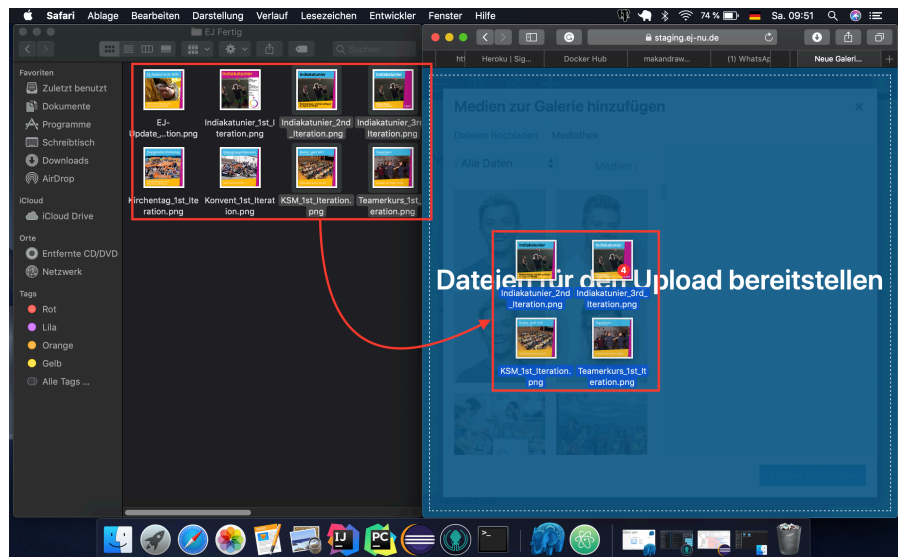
Safari Ablage Bearbeiten Darstellung Verlauf Lesezeichen Entwickler Fenster Hilfe

74 % Sa. 09:51

EJ Fertig

Suchen

Favoriten

Zuletzt benutzt

Dokumente

Programme

Schreibtisch

Downloads

AirDrop

iCloud

iCloud Drive

Orte

Entfernte CD/DVD

Netzwerk

Tags

Rot

Lila

Orange

Gelb

Alle Tags ...

EJ-Update_...tion.png

Indiakatunier_1st_Iteration.png

Indiakatunier_2nd_Iteration.png

Indiakatunier_3rd_Iteration.png

Kirchentag_1st_Iteration.png

Konvent_1st_Iteration.png

KSM_1st_Iteration.png

Teamerkurs_1st_Iteration.png

staging.ej-nu.de

Heroku | Sig...

Docker Hub

makandraw...

(1) WhatsAp

Neue Galeri...

Medien zur Galerie hinzufügen

Dateien hochladen

Mediathek

Alle Daten

Dateien für den Upload bereitstellen

Indiakatunier_2nd_Iteration.png

Indiakatunier_3rd_Iteration.png

4

KSM_1st_Iteration.png

Teamerkurs_1st_Iteration.png